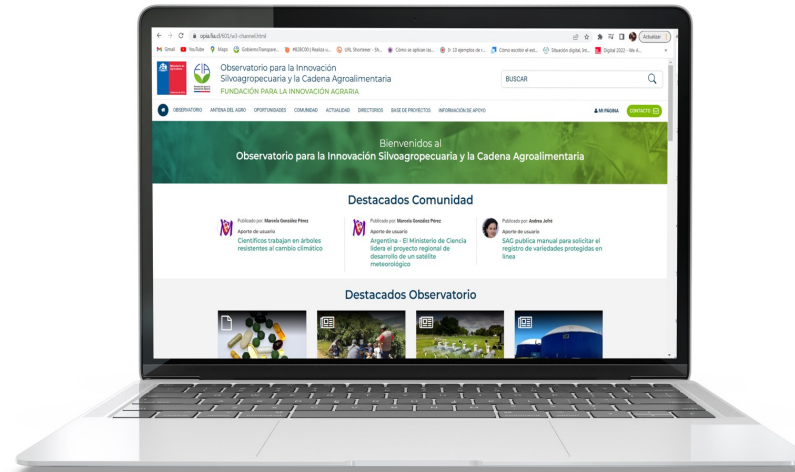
opia.fia.cl/601/w3-channel.html

Actualizar

Gmail YouTube Maps GobiernoTranspare... MERCOSUR | Realiza u... URL Shortener - Sh... Cómo se aplican las... 9 - 13 ejemplos de i... Cómo escribir el ext... Situación digital, Int... Digital 2022 - We A...

Observatorio para la Innovación Silvoagropecuaria y la Cadena Agroalimentaria
FUNDACIÓN PARA LA INNOVACIÓN AGRARIA

BUSCAR

OBSERVATORIO ANTENA DEL AGRO OPORTUNIDADES COMUNIDAD ACTUALIDAD DIRECTORIOS BASE DE PROYECTOS INFORMACIÓN DE APOYO

MI PÁGINA CONTACTO

Bienvenidos al
Observatorio para la Innovación Silvoagropecuaria y la Cadena Agroalimentaria

Destacados Comunidad

Publicado por: Marcela González Pérez
Aporte de usuario
Científicos trabajan en árboles resistentes al cambio climático

Publicado por: Marcela González Pérez
Aporte de usuario
Argentina - El Ministerio de Ciencia lidera el proyecto regional de desarrollo de un satélite meteorológico

Publicado por: Andrea Jofré
Aporte de usuario
SAG publica manual para solicitar el registro de variedades protegidas en línea

Destacados Observatorio